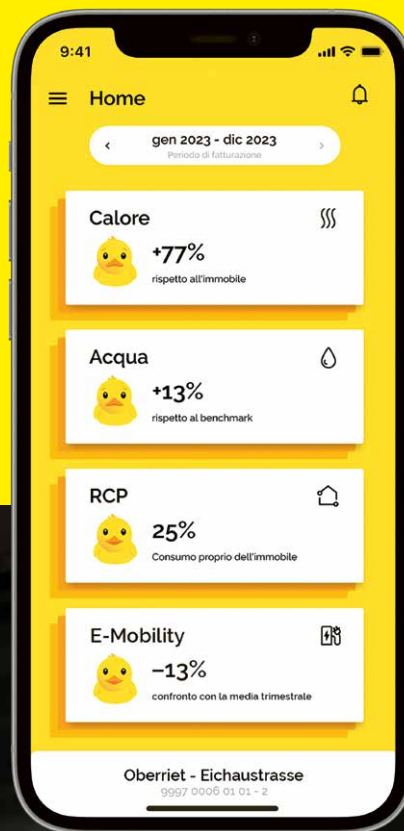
9:41

Home

‹ gen 2023 - dic 2023 ›
Periodo di fatturazione

Calore
+77%
rispetto all'immobile

Acqua
+13%
rispetto al benchmark

RCP
25%
Consumo proprio dell'immobile

E-Mobility
–13%
confronto con la media trimestrale

Oberriet - Eichaustrasse
9997 0006 01 01 - 2